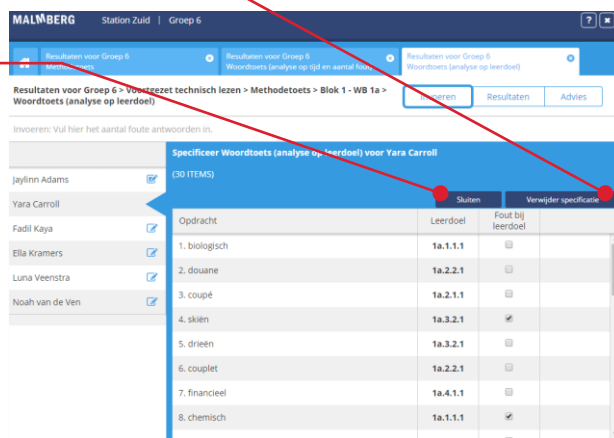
MALMBERG Station Zuid | Groep 6

Resultaten voor Groep 6 Methodetoets

Resultaten voor Groep 6 Woordtoets (analyse op tijd en aantal fout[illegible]

Resultaten voor Groep 6 Woordtoets (analyse op leerdoel)

Resultaten voor Groep 6 > Voortgezet technisch lezen > Methodetoets > Blok 1 - WB 1a > Woordtoets (analyse op leerdoel)

Invoeren Resultaten Advies

Invoeren: Vul hier het aantal foute antwoorden in.

Jaylinn Adams
Yara Carroll
Fadil Kaya
Ella Kramers
Luna Veenstra
Noah van de Ven

Specificeer Woordtoets (analyse op leerdoel) voor Yara Carroll

(30 ITEMS)

Sluiten Verwijder specificatie

| Opdracht | Leerdoel | Fout bij leerdoel |
|---|---|---|
| 1. biologisch | 1a.1.1.1 | ☐ |
| 2. douane | 1a.2.2.1 | ☐ |
| 3. coupé | 1a.2.1.1 | ☐ |
| 4. skiën | 1a.3.2.1 | ☑ |
| 5. drieën | 1a.3.2.1 | ☐ |
| 6. couplet | 1a.2.2.1 | ☐ |
| 7. financieel | 1a.4.1.1 | ☐ |
| 8. chemisch | 1a.1.1.1 | ☑ |